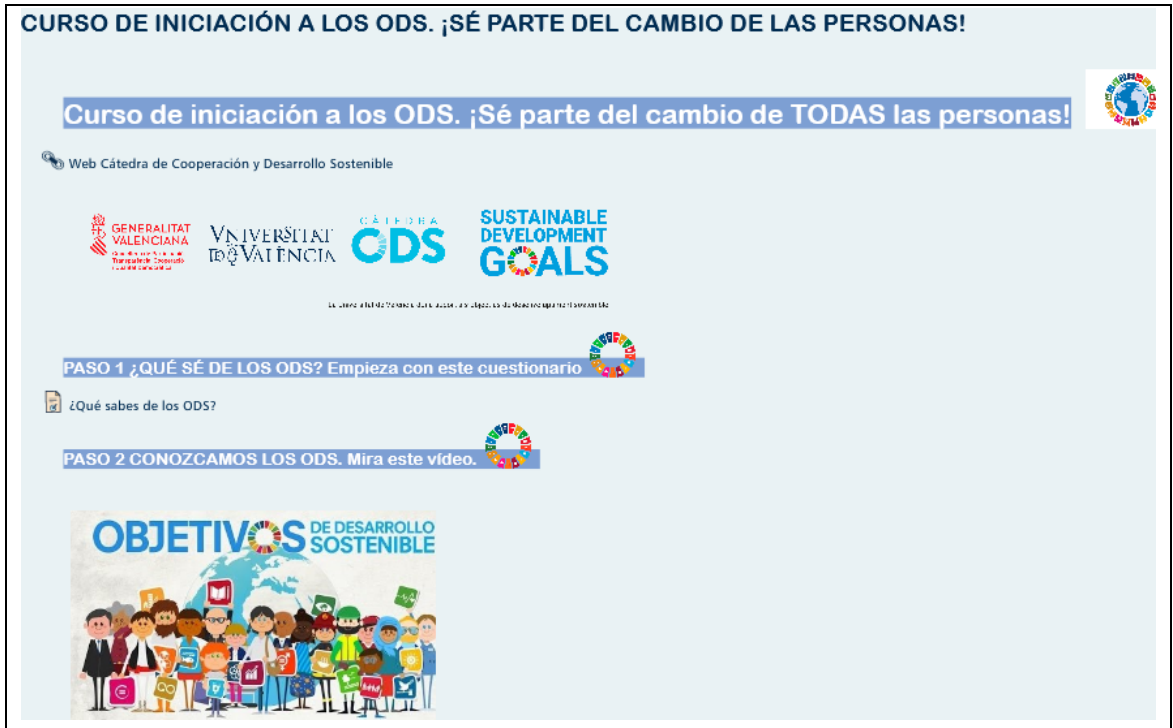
CURSO DE INICIACIÓN A LOS ODS. ¡SÉ PARTE DEL CAMBIO DE LAS PERSONAS!

Curso de iniciación a los ODS. ¡Sé parte del cambio de TODAS las personas!

Web Cátedra de Cooperación y Desarrollo Sostenible

GENERALITAT VALENCIANA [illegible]

VNIVERSITAT DE VALÈNCIA

CÀTEDRA ODS

SUSTAINABLE DEVELOPMENT GOALS

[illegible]

PASO 1 ¿QUÉ SÉ DE LOS ODS? Empieza con este cuestionario

¿Qué sabes de los ODS?

PASO 2 CONOZCAMOS LOS ODS. Mira este vídeo.

OBJETIVOS DE DESARROLLO SOSTENIBLE